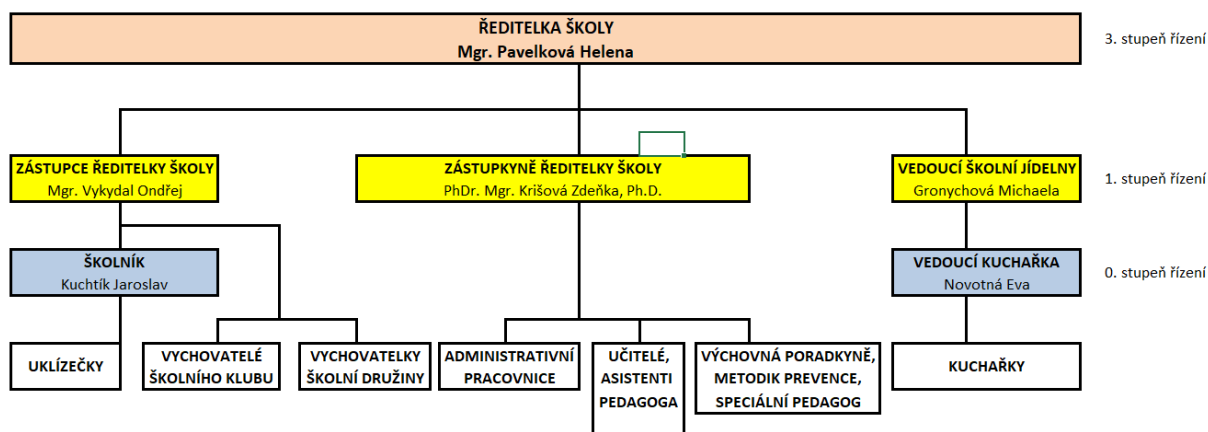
ŘEDITELKA ŠKOLY
Mgr. Pavelková Helena

3. stupeň řízení

ZÁSTUPCE ŘEDITELKY ŠKOLY
Mgr. Vykydal Ondřej

ZÁSTUPKYNĚ ŘEDITELKY ŠKOLY
PhDr. Mgr. Krišová Zdeňka, Ph.D.

VEDOUCÍ ŠKOLNÍ JÍDELNY
Gronychová Michaela

1. stupeň řízení

ŠKOLNÍK
Kuchtík Jaroslav

VEDOUCÍ KUCHAŘKA
Novotná Eva

0. stupeň řízení

UKLÍZEČKY

VYCHOVATELÉ ŠKOLNÍHO KLUBU

VYCHOVATELKY ŠKOLNÍ DRUŽINY

ADMINISTRATIVNÍ PRACOVNICE

UČITELÉ, ASISTENTI PEDAGOGA

VÝCHOVNÁ PORADKYNĚ, METODIK PREVENCE, SPECIÁLNÍ PEDAGOG

KUCHAŘKY